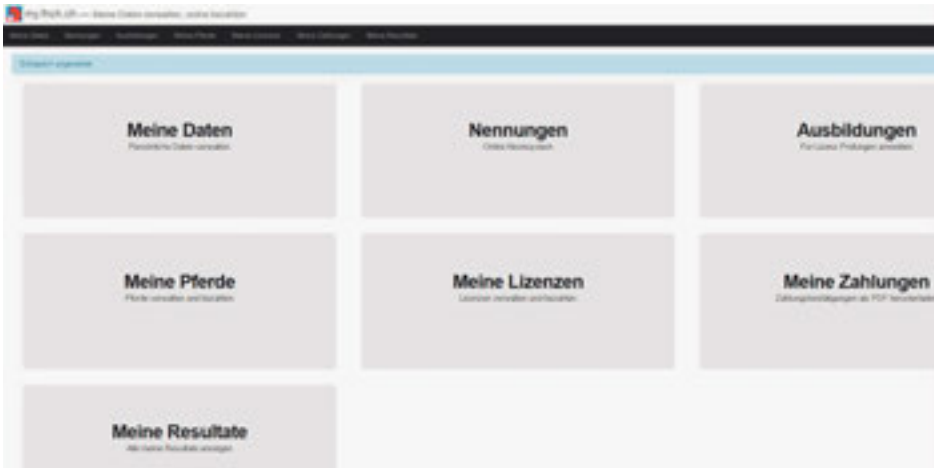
my.fnch.ch — Meine Daten verwalten, online bezahlen

Meine Daten Nennungen Ausbildungen Meine Pferde Meine Lizenzen Meine Zahlungen Meine Resultate

Erfolgreich angemeldet

Meine Daten
Persönliche Daten verwalten

Nennungen
Online Nennsystem

Ausbildungen
Für Lizenz Prüfungen anmelden

Meine Pferde
Pferde verwalten und bezahlen

Meine Lizenzen
Lizenzen verwalten und bezahlen

Meine Zahlungen
Zahlungsbestätigungen als PDF herunterladen

Meine Resultate
Alle meine Resultate anzeigen